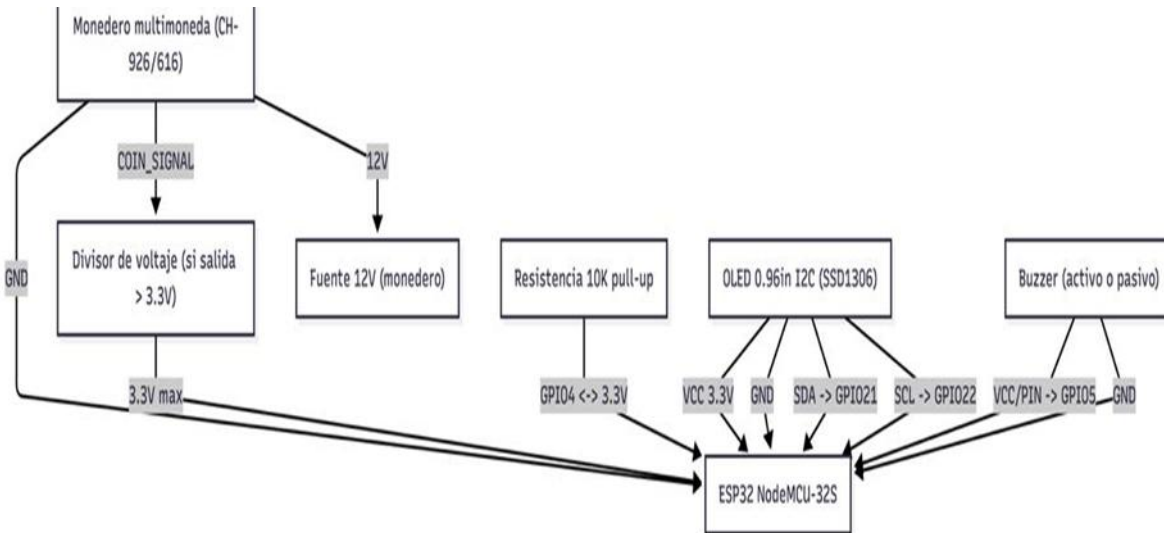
Monedero multimoneda (CH-926/616)

COIN_SIGNAL

12V

GND

Divisor de voltaje (si salida > 3.3V)

Fuente 12V (monedero)

Resistencia 10K pull-up

OLED 0.96in I2C (SSD1306)

Buzzer (activo o pasivo)

3.3V max

GPIO4 <-> 3.3V

VCC 3.3V

GND

SDA -> GPIO21

SCL -> GPIO22

VCC/PIN -> GPIO5

GND

ESP32 NodeMCU-32S